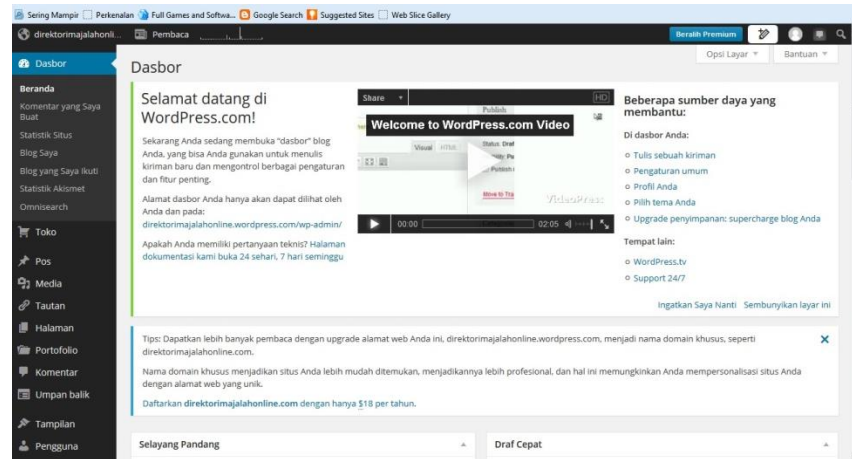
Sering Mampir | Perkenalan | Full Games and Softwa... | Google Search | Suggested Sites | Web Slice Gallery

direktorimajalahonli... | Pembaca | Beralih Premium

Dasbor
Beranda
Komentar yang Saya Buat
Statistik Situs
Blog Saya
Blog yang Saya Ikuti
Statistik Akismet
Omnisearch
Toko
Pos
Media
Tautan
Halaman
Portofolio
Komentar
Umpan balik
Tampilan
Pengguna

Dasbor

Opsi Layar ▾ Bantuan ▾

Selamat datang di WordPress.com!

Sekarang Anda sedang membuka "dasbor" blog Anda, yang bisa Anda gunakan untuk menulis kiriman baru dan mengontrol berbagai pengaturan dan fitur penting.

Alamat dasbor Anda hanya akan dapat dilihat oleh Anda dan pada: direktorimajalahonline.wordpress.com/wp-admin/

Apakah Anda memiliki pertanyaan teknis? Halaman dokumentasi kami buka 24 sehari, 7 hari seminggu

Share ▾ HD
Welcome to WordPress.com Video
Publish
Visual HTML
Status: Draf
Visibility: Pu
Publish i
Move to Tra
VideoPress
00:00 02:05

Beberapa sumber daya yang membantu:
Di dasbor Anda:
Tulis sebuah kiriman
Pengaturan umum
Profil Anda
Pilih tema Anda
Upgrade penyimpanan: supercharge blog Anda
Tempat lain:
WordPress.tv
Support 24/7

Ingatkan Saya Nanti Sembunyikan layar ini

Tips: Dapatkan lebih banyak pembaca dengan upgrade alamat web Anda ini, direktorimajalahonline.wordpress.com, menjadi nama domain khusus, seperti direktorimajalahonline.com.

Nama domain khusus menjadikan situs Anda lebih mudah ditemukan, menjadikannya lebih profesional, dan hal ini memungkinkan Anda mempersonalisasi situs Anda dengan alamat web yang unik.

Daftarkan direktorimajalahonline.com dengan hanya $18 per tahun.

Selayang Pandang

Draf Cepat